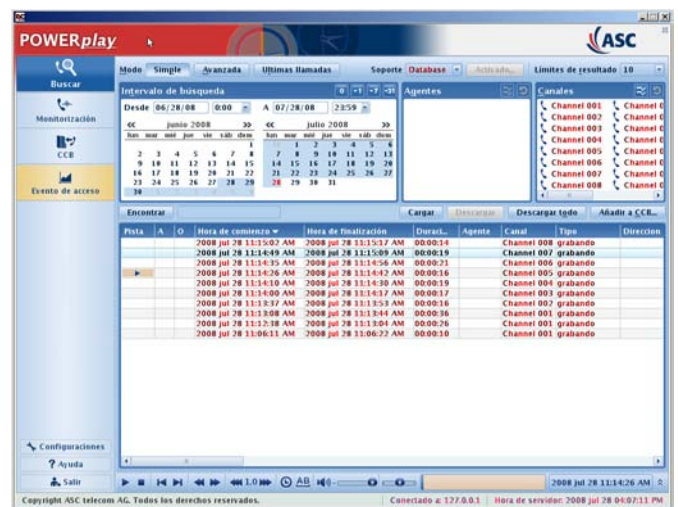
POWERplay

ASC

Buscar
Monitorización
CCB
Evento de acceso

Modo Simple Avanzada Ultimas llamadas Soporte Database Activado Limites de resultado 10

Intervalo de búsqueda
Desde 06/28/08 0:00 A 07/28/08 23:59

junio 2008
lun mar mié jue vie sáb dom
1
2 3 4 5 6 7 8
9 10 11 12 13 14 15
16 17 18 19 20 21 22
23 24 25 26 27 28 29
30

julio 2008
lun mar mié jue vie sáb dom
1 2 3 4 5 6
7 8 9 10 11 12 13
14 15 16 17 18 19 20
21 22 23 24 25 26 27
28 29 30 31

Agentes

Canales
Channel 001
Channel 002
Channel 003
Channel 004
Channel 005
Channel 006
Channel 007
Channel 008

Encontrar Cargar Descargar Descargar todo Añadir a CCB...

| Pista | A | O | Hora de comienzo | Hora de finalización | Durac... | Agente | Canal | Tipo | Direccion |
|---|---|---|---|---|---|---|---|---|---|
| | | | 2008 jul 28 11:15:02 AM | 2008 jul 28 11:15:17 AM | 00:00:14 | | Channel 008 | grabando | |
| | | | 2008 jul 28 11:14:49 AM | 2008 jul 28 11:15:09 AM | 00:00:19 | | Channel 007 | grabando | |
| | | | 2008 jul 28 11:14:35 AM | 2008 jul 28 11:14:56 AM | 00:00:21 | | Channel 006 | grabando | |
| ▶ | | | 2008 jul 28 11:14:26 AM | 2008 jul 28 11:14:42 AM | 00:00:16 | | Channel 005 | grabando | |
| | | | 2008 jul 28 11:14:10 AM | 2008 jul 28 11:14:30 AM | 00:00:19 | | Channel 004 | grabando | |
| | | | 2008 jul 28 11:14:00 AM | 2008 jul 28 11:14:17 AM | 00:00:17 | | Channel 003 | grabando | |
| | | | 2008 jul 28 11:13:37 AM | 2008 jul 28 11:13:53 AM | 00:00:16 | | Channel 002 | grabando | |
| | | | 2008 jul 28 11:13:08 AM | 2008 jul 28 11:13:44 AM | 00:00:36 | | Channel 001 | grabando | |
| | | | 2008 jul 28 11:12:38 AM | 2008 jul 28 11:13:04 AM | 00:00:26 | | Channel 001 | grabando | |
| | | | 2008 jul 28 11:06:11 AM | 2008 jul 28 11:06:22 AM | 00:00:10 | | Channel 001 | grabando | |

Configuraciones
Ayuda
Salir

1.0 AB

2008 jul 28 11:14:26 AM

Copyright ASC telecom AG. Todos los derechos reservados. Conectado a: 127.0.0.1 Hora de servidor: 2008 jul 28 04:07:11 PM